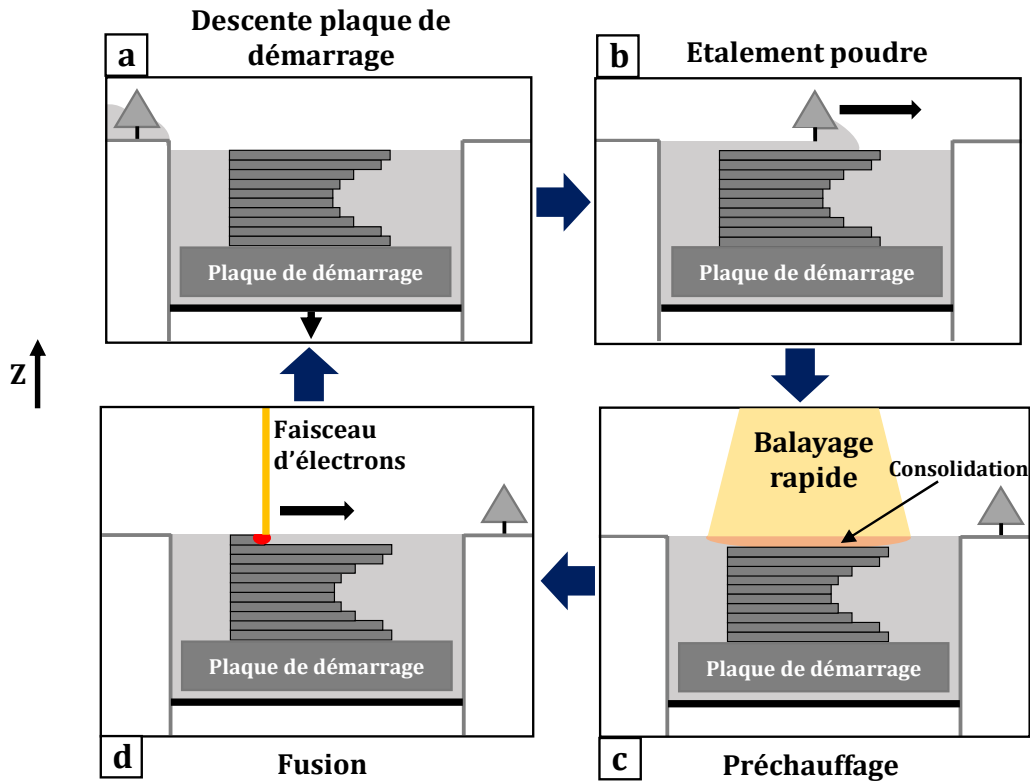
a

Descente plaque de démarrage

Plaque de démarrage

b

Etalement poudre

Plaque de démarrage

z

Faisceau d'électrons

Plaque de démarrage

d

Fusion

Balayage rapide

Consolidation

Plaque de démarrage

c

Préchauffage